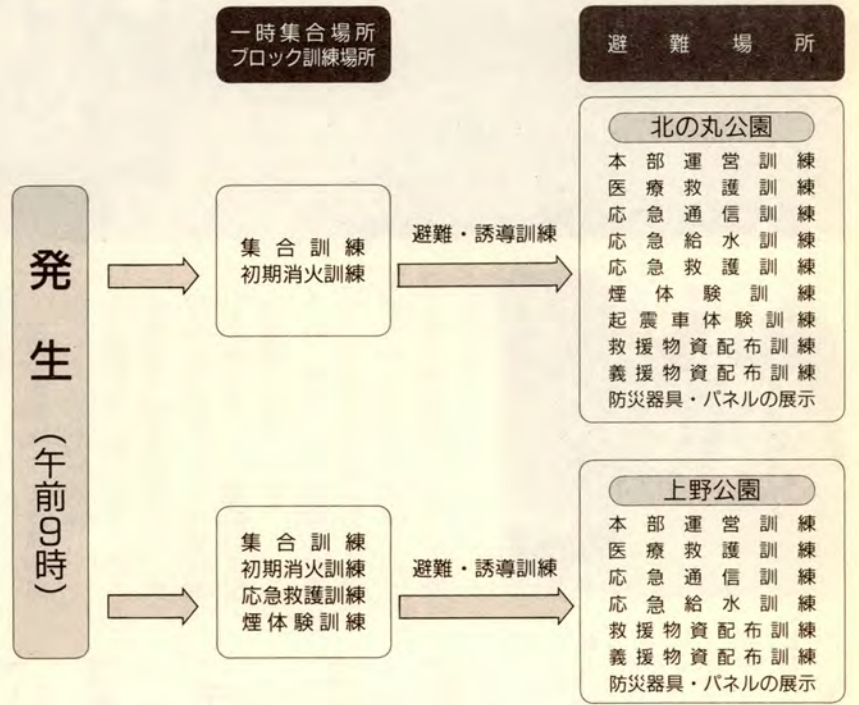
一時集合場所
ブロック訓練場所

避難場所

発生（午前9時）

集合訓練
初期消火訓練

避難・誘導訓練

北の丸公園
本部運営訓練
医療救護訓練
応急通信訓練
応急給水訓練
応急救護訓練
煙体験訓練
起震車体験訓練
救援物資配布訓練
義援物資配布訓練
防災器具・パネルの展示

集合訓練
初期消火訓練
応急救護訓練
煙体験訓練

避難・誘導訓練

上野公園
本部運営訓練
医療救護訓練
応急通信訓練
応急給水訓練
救援物資配布訓練
義援物資配布訓練
防災器具・パネルの展示